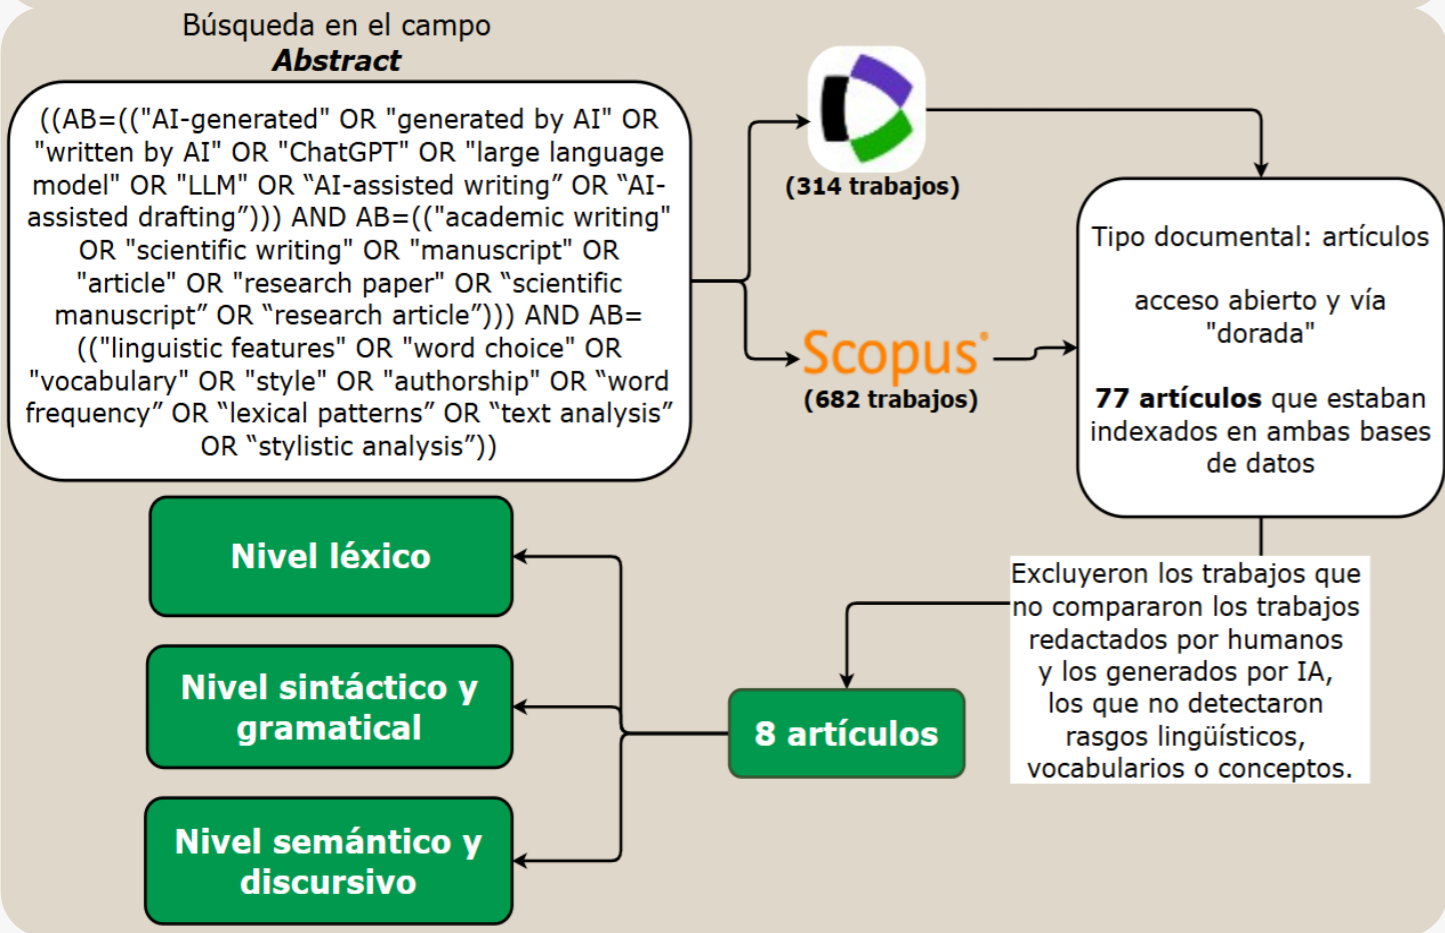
Búsqueda en el campo
**Abstract**

((AB=(("AI-generated" OR "generated by AI" OR "written by AI" OR "ChatGPT" OR "large language model" OR "LLM" OR "AI-assisted writing" OR "AI-assisted drafting"))) AND AB=(("academic writing" OR "scientific writing" OR "manuscript" OR "article" OR "research paper" OR "scientific manuscript" OR "research article"))) AND AB= (("linguistic features" OR "word choice" OR "vocabulary" OR "style" OR "authorship" OR "word frequency" OR "lexical patterns" OR "text analysis" OR "stylistic analysis"))

(314 trabajos)

Scopus

(682 trabajos)

Tipo documental: artículos

acceso abierto y vía "dorada"

77 artículos que estaban indexados en ambas bases de datos

Excluyeron los trabajos que no compararon los trabajos redactados por humanos y los generados por IA, los que no detectaron rasgos lingüísticos, vocabularios o conceptos.

8 artículos

Nivel léxico

Nivel sintáctico y gramatical

Nivel semántico y discursivo